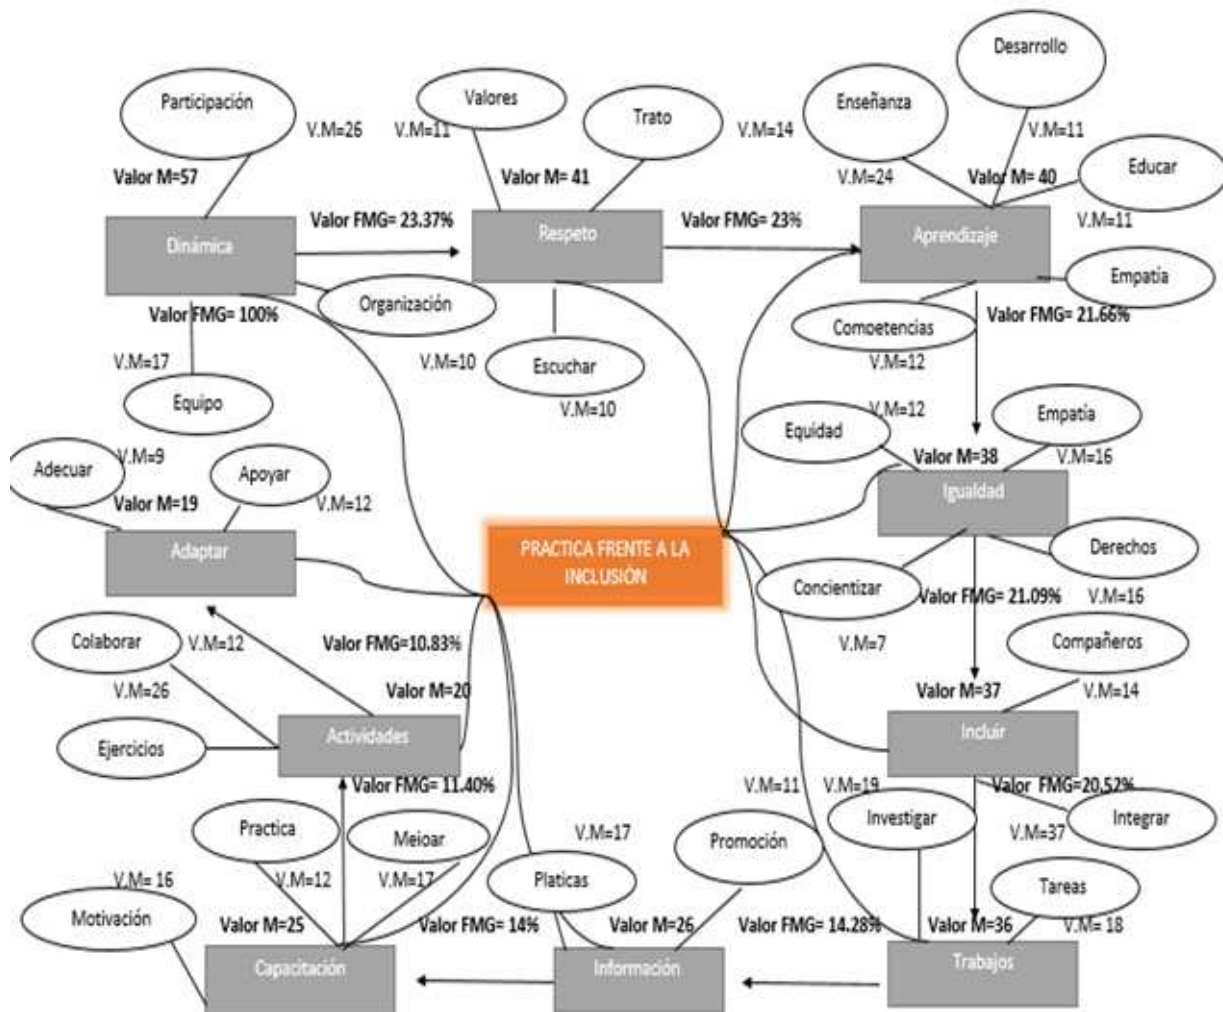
PRACTICA FRENTE A LA INCLUSIÓN

Participación
V.M=26
Valor M=57
Dinámica
Valor FMG= 23.37%
Organización
Valor FMG= 100%
V.M=17
Equipo

Valores
V.M=11
Trato
V.M=14
Valor M= 41
Respeto
Valor FMG= 23%
V.M=10
Escuchar
V.M=10

Desarrollo
Enseñanza
V.M=11
V.M=24
Valor M= 40
Educar
V.M=11
Aprendizaje
Empatia
Competencias
Valor FMG= 21.66%
V.M=12

V.M=12
Equidad
Empatia
Valor M=38
V.M=16
Igualdad
Derechos
Concientizar
Valor FMG= 21.09%
V.M=16
V.M=7

Compañeros
Valor M=37
V.M=14
Incluir
V.M=11
V.M=19
Valor FMG=20.52%
Investigar
V.M=37
Integrar
Tareas
Valor M=36
V.M= 18
Trabajos
Valor FMG= 14.28%

Promoción
V.M=17
Platicas
Valor M=26
Información
Valor FMG= 14%

Adecuar
V.M=9
Apoyar
Valor M=19
V.M=12
Adaptar

Colaborar
V.M=12
Valor FMG=10.83%
V.M=26
Valor M=20
Ejercicios
Actividades
Valor FMG= 11.40%

Practica
Mejoar
V.M=16
V.M=12
V.M=17
Motivación
Valor M=25
Capacitación